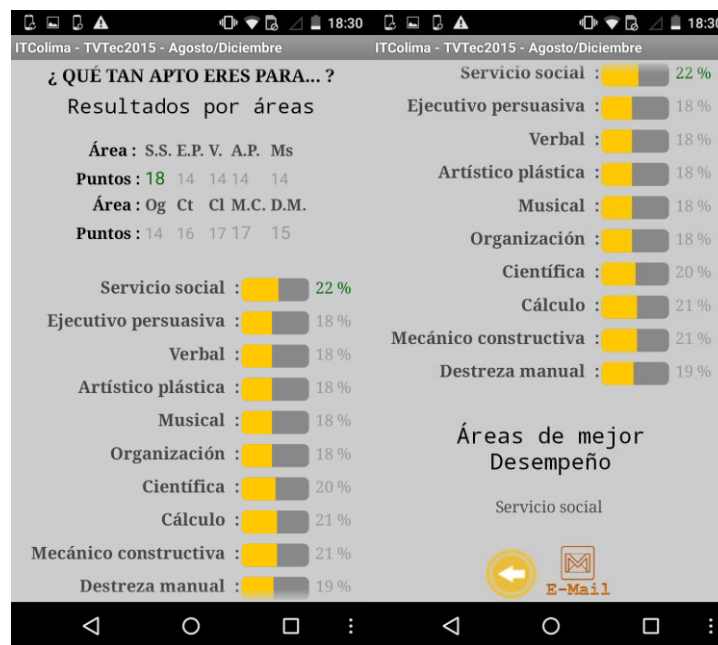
18:30
ITColima - TVTec2015 - Agosto/Diciembre

¿ QUÉ TAN APTO ERES PARA... ?

Resultados por áreas

| Área : | S.S. | E.P. | V. | A.P. | Ms |
|---|---|---|---|---|---|
| Puntos : | 18 | 14 | 14 | 14 | 14 |

| Área : | Og | Ct | Cl | M.C. | D.M. |
|---|---|---|---|---|---|
| Puntos : | 14 | 16 | 17 | 17 | 15 |

Servicio social : 22 %
Ejecutivo persuasiva : 18 %
Verbal : 18 %
Artístico plástica : 18 %
Musical : 18 %
Organización : 18 %
Científica : 20 %
Cálculo : 21 %
Mecánico constructiva : 21 %
Destreza manual : 19 %

18:30
ITColima - TVTec2015 - Agosto/Diciembre

Servicio social : 22 %
Ejecutivo persuasiva : 18 %
Verbal : 18 %
Artístico plástica : 18 %
Musical : 18 %
Organización : 18 %
Científica : 20 %
Cálculo : 21 %
Mecánico constructiva : 21 %
Destreza manual : 19 %

Áreas de mejor Desempeño

Servicio social

E-Mail